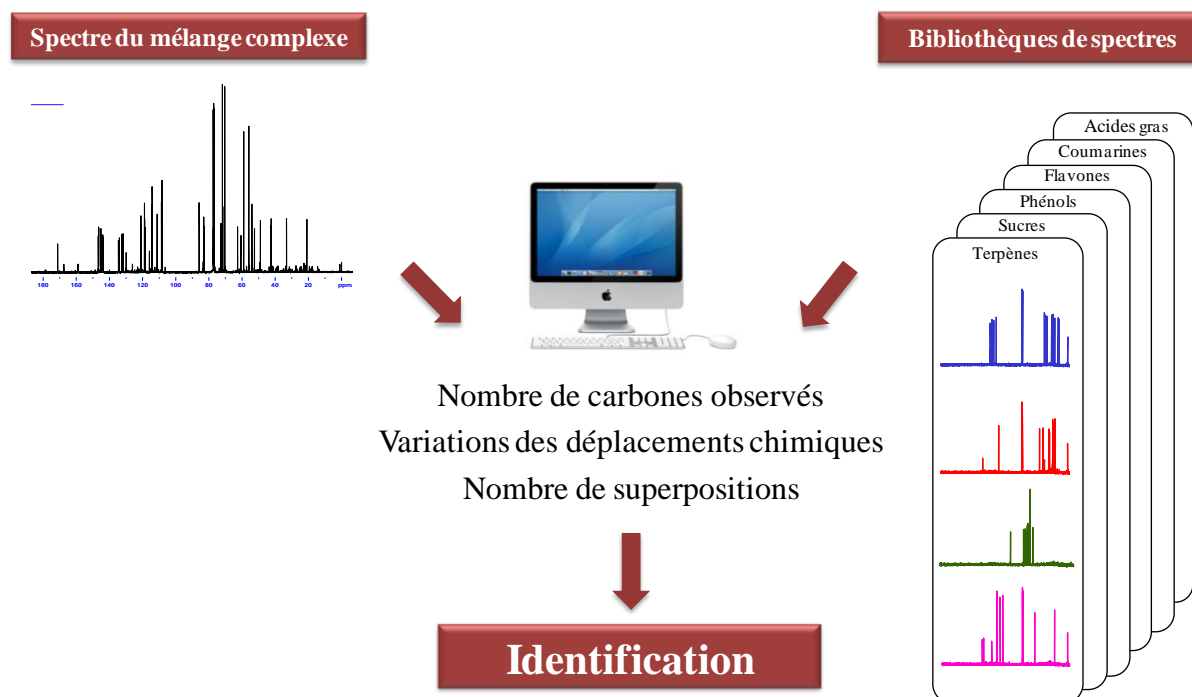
Spectre du mélange complexe

Bibliothèques de spectres

180 160 140 120 100 80 60 40 20 ppm

Acides gras
Coumarines
Flavones
Phénols
Sucres
Terpènes

Nombre de carbones observés
Variations des déplacements chimiques
Nombre de superpositions

Identification